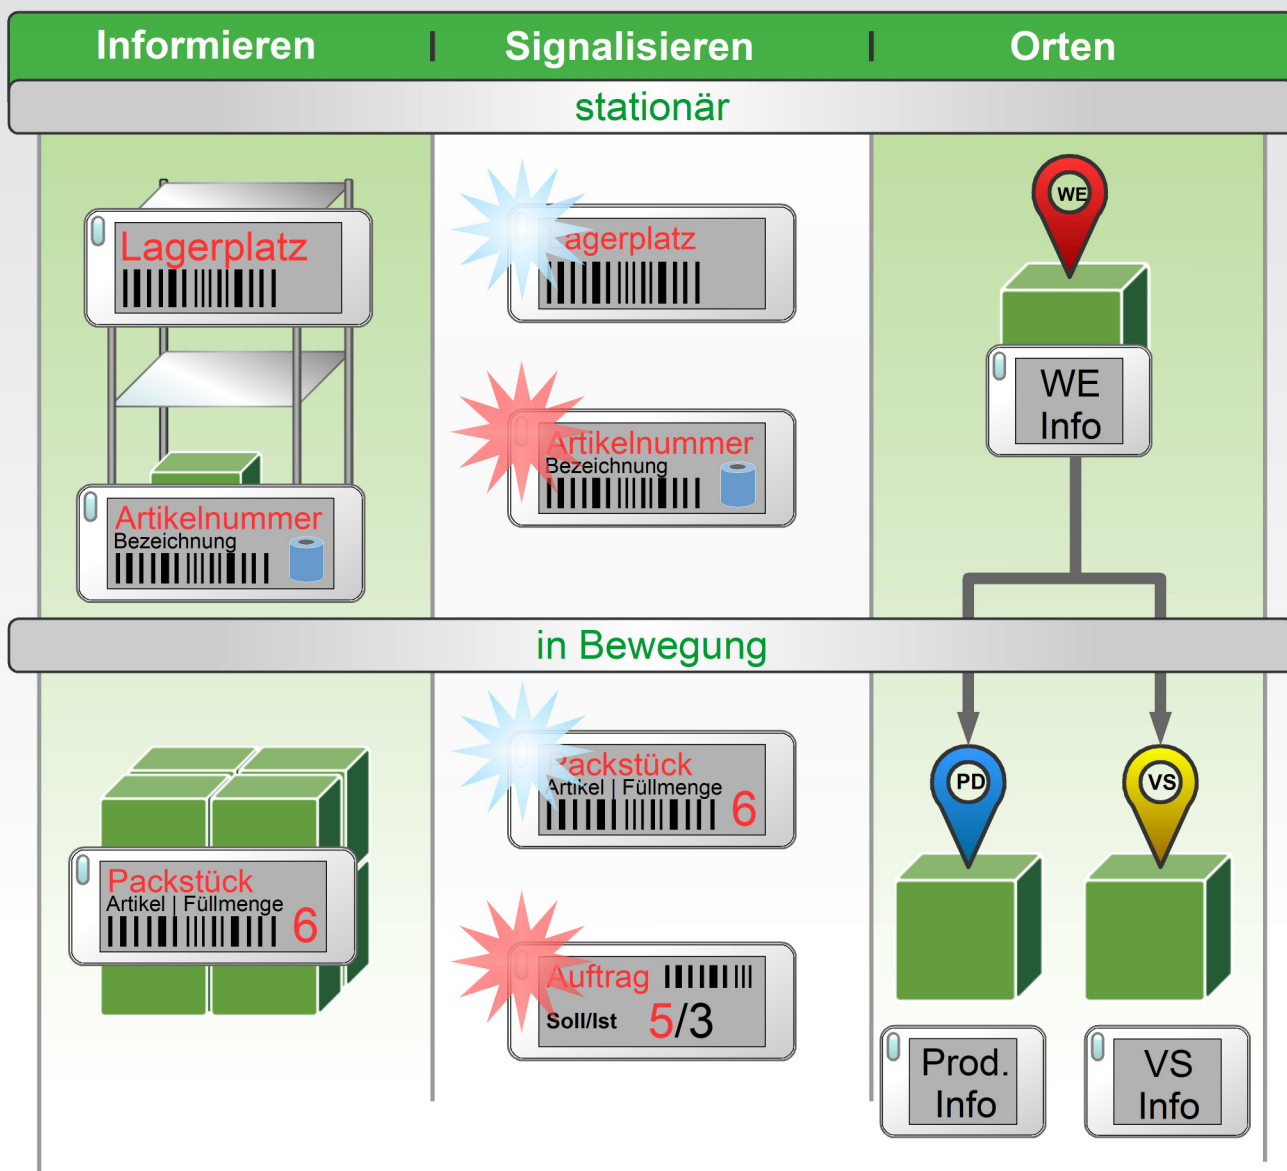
Informieren | Signalisieren | Orten

stationär

Lagerplatz

Artikelnummer
Bezeichnung

agerplatz

Artikelnummer
Bezeichnung

WE

WE
Info

in Bewegung

Packstück
Artikel | Füllmenge 6

ackstück
Artikel | Füllmenge 6

Auftrag
Soll/Ist 5/3

PD

VS

Prod.
Info

VS
Info